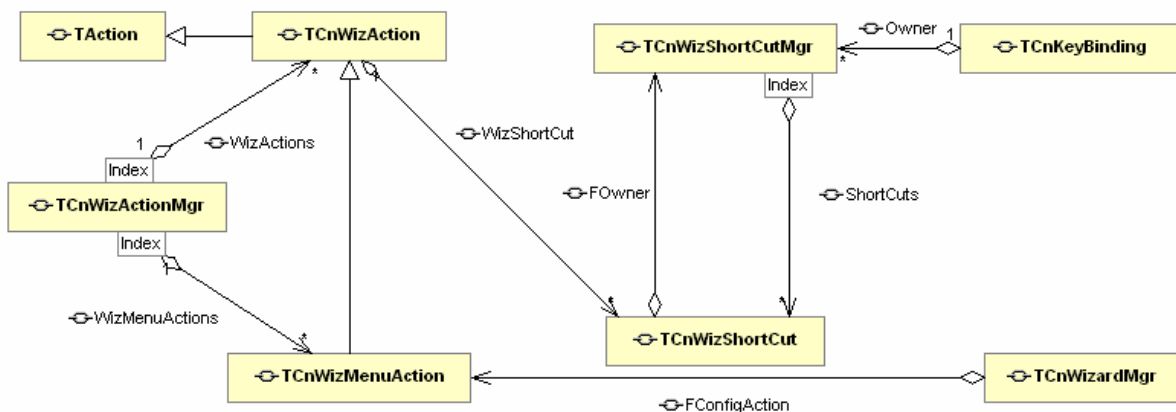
TAction

TCnWizAction

TCnWizShortCutMgr

Owner

1

TCnKeyBinding

*

*

1

Index

WizActions

WizShortCut

Index

TCnWizActionMgr

FOwner

ShortCuts

Index

1

WizMenuActions

*

*

*

TCnWizShortCut

TCnWizMenuAction

TCnWizardMgr

FConfigAction